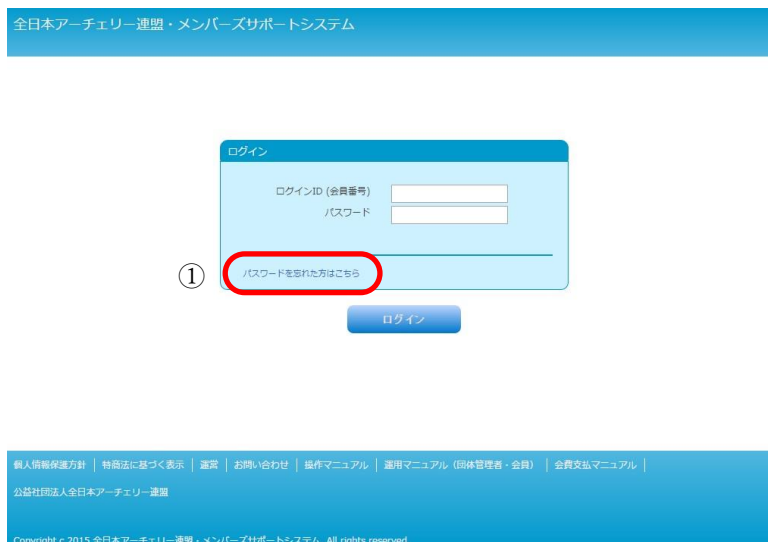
全日本アーチェリー連盟・メンバーズサポートシステム

ログイン

ログインID (会員番号)
パスワード

①
パスワードを忘れた方はこちら

ログイン

個人情報保護方針 | 特商法に基づく表示 | 運営 | お問い合わせ | 操作マニュアル | 運用マニュアル（団体管理者・会員） | 会費支払マニュアル |

公益社団法人全日本アーチェリー連盟

Copyright c 2015 全日本アーチェリー連盟・メンバーズサポートシステム. All rights reserved.